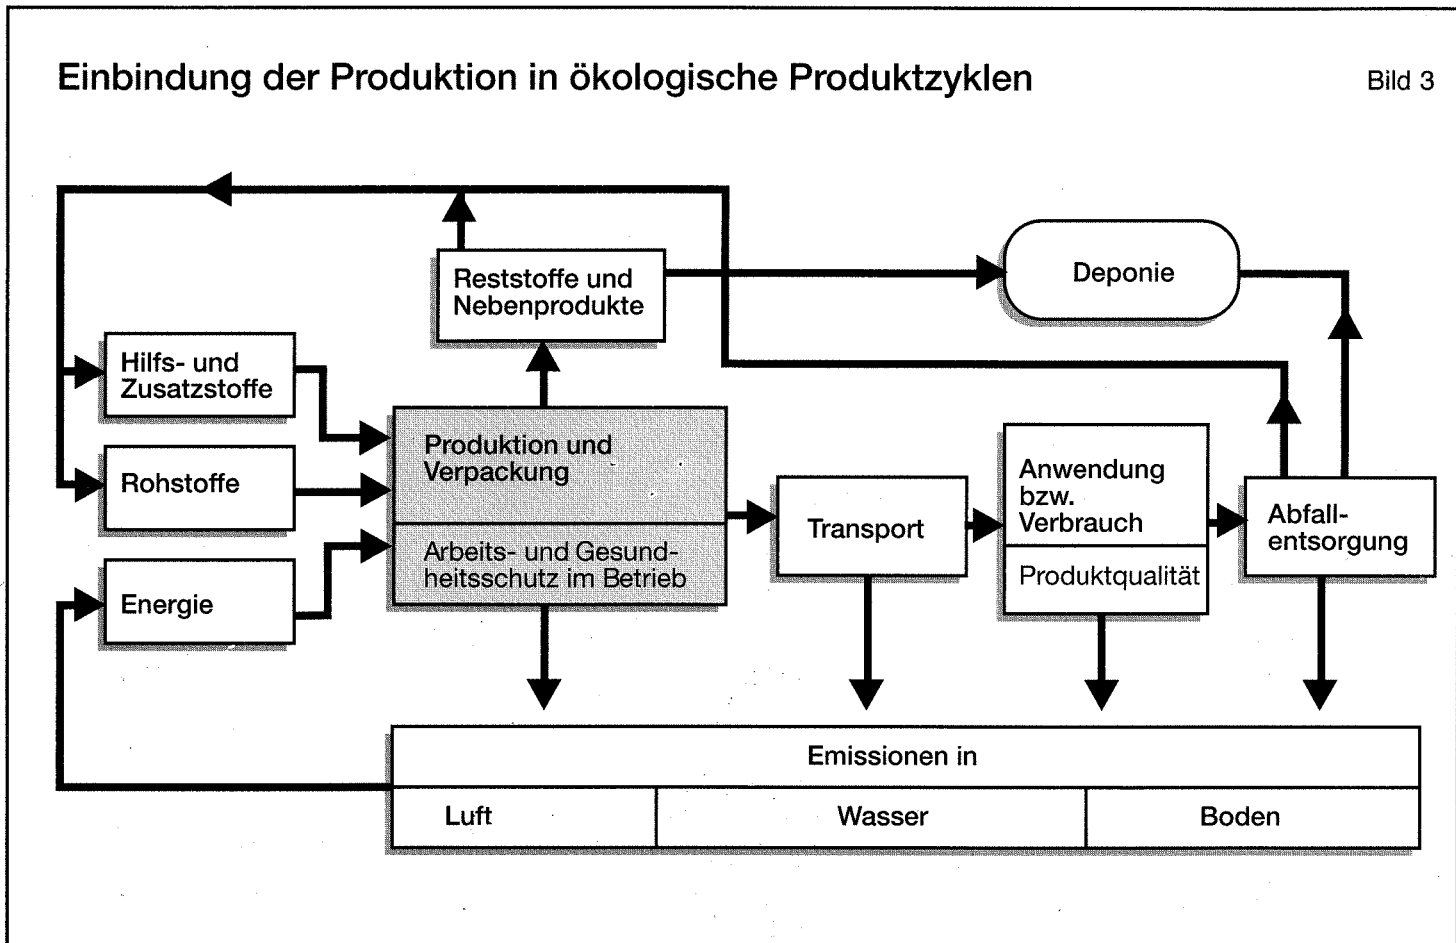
Einbindung der Produktion in ökologische Produktzyklen

Bild 3

Reststoffe und Nebenprodukte

Deponie

Hilfs- und Zusatzstoffe

Rohstoffe

Energie

Produktion und Verpackung

Arbeits- und Gesundheitsschutz im Betrieb

Transport

Anwendung bzw. Verbrauch

Produktqualität

Abfallentsorgung

Emissionen in

| Luft | Wasser | Boden |
|---|---|---|